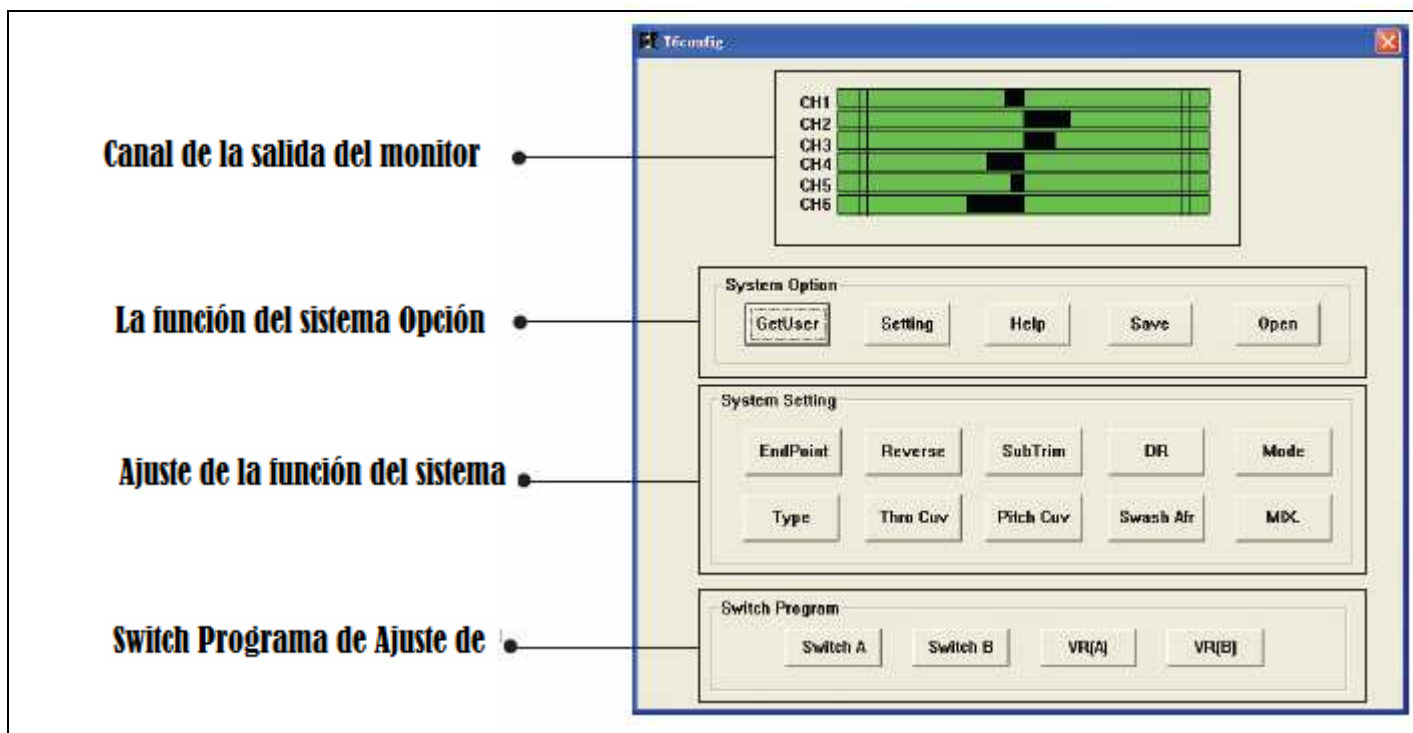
T6config

CH1
CH2
CH3
CH4
CH5
CH6

Canal de la salida del monitor

System Option
GetUser
Setting
Help
Save
Open

La función del sistema Opción

System Setting
EndPoint
Reverse
SubTrim
DR
Mode
Type
Thro Cuv
Pitch Cuv
Swash Afr
MIX.

Ajuste de la función del sistema

Switch Program
Switch A
Switch B
VR(A)
VR(B)

Switch Programa de Ajuste de